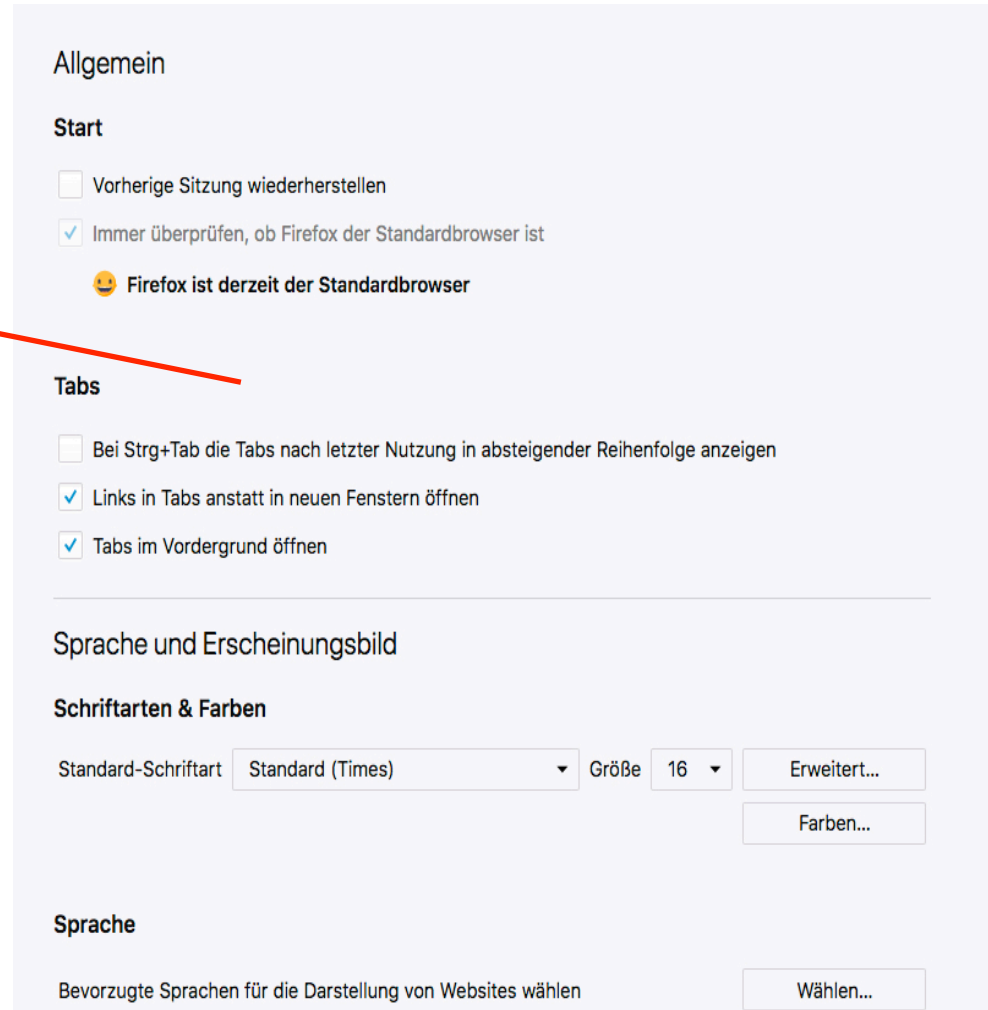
Allgemein

Start

Vorherige Sitzung wiederherstellen

Immer überprüfen, ob Firefox der Standardbrowser ist

Firefox ist derzeit der Standardbrowser

Tabs

Bei Strg+Tab die Tabs nach letzter Nutzung in absteigender Reihenfolge anzeigen

Links in Tabs anstatt in neuen Fenstern öffnen

Tabs im Vordergrund öffnen

Sprache und Erscheinungsbild

Schriftarten & Farben

Standard-Schriftart Standard (Times) Größe 16 Erweitert...

Farben...

Sprache

Bevorzugte Sprachen für die Darstellung von Websites wählen Wählen...